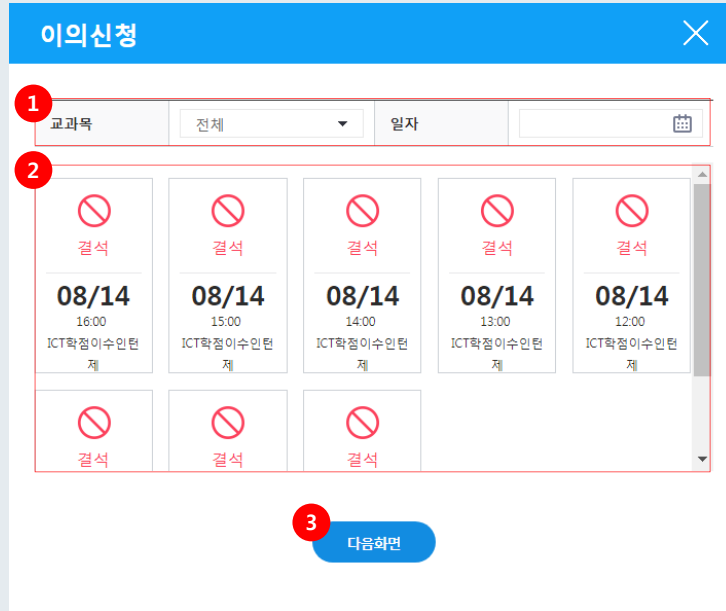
이의신청

1

| 교과목 | 전체 | 일자 | |
|---|---|---|---|

2

결석
08/14
16:00
ICT학점이수인턴제

결석
08/14
15:00
ICT학점이수인턴제

결석
08/14
14:00
ICT학점이수인턴제

결석
08/14
13:00
ICT학점이수인턴제

결석
08/14
12:00
ICT학점이수인턴제

결석

결석

결석

3

다음화면